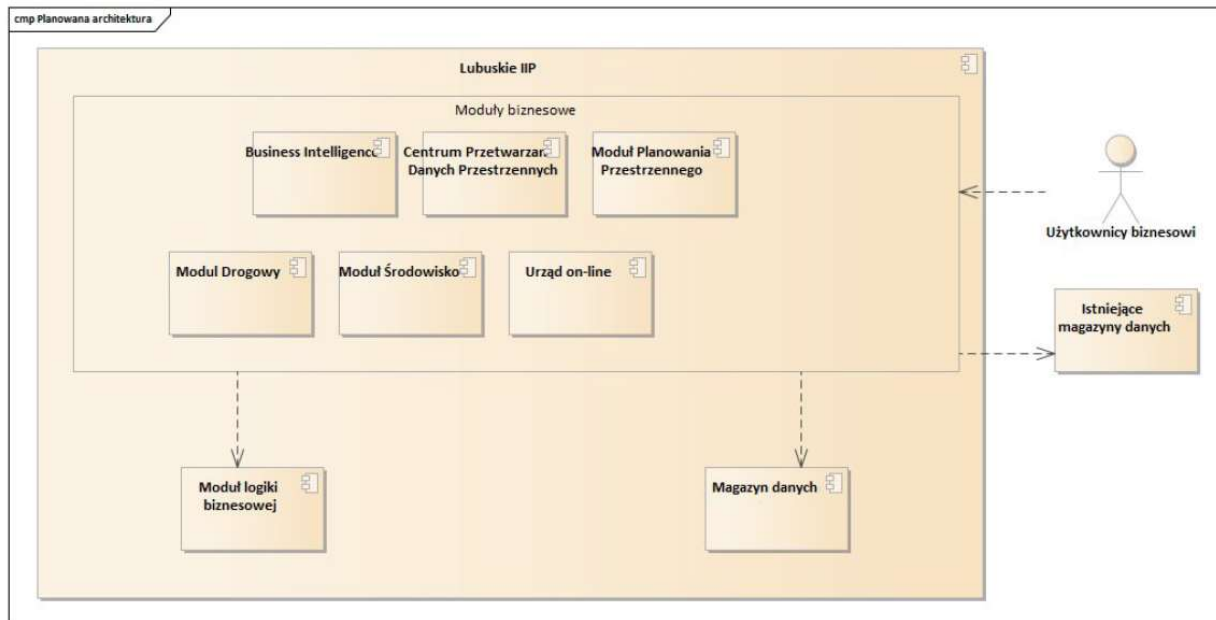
cmp Planowana architektura

Lubuskie IIP

Moduły biznesowe

Business Intelligence

Centrum Przetwarzan Danych Przestrzennych

Moduł Planowania Przestrzennego

Modul Drogowy

Moduł Środowisko

Urząd on-line

Użytkownicy biznesowi

Istniejące magazyny danych

Moduł logiki biznesowej

Magazyn danych